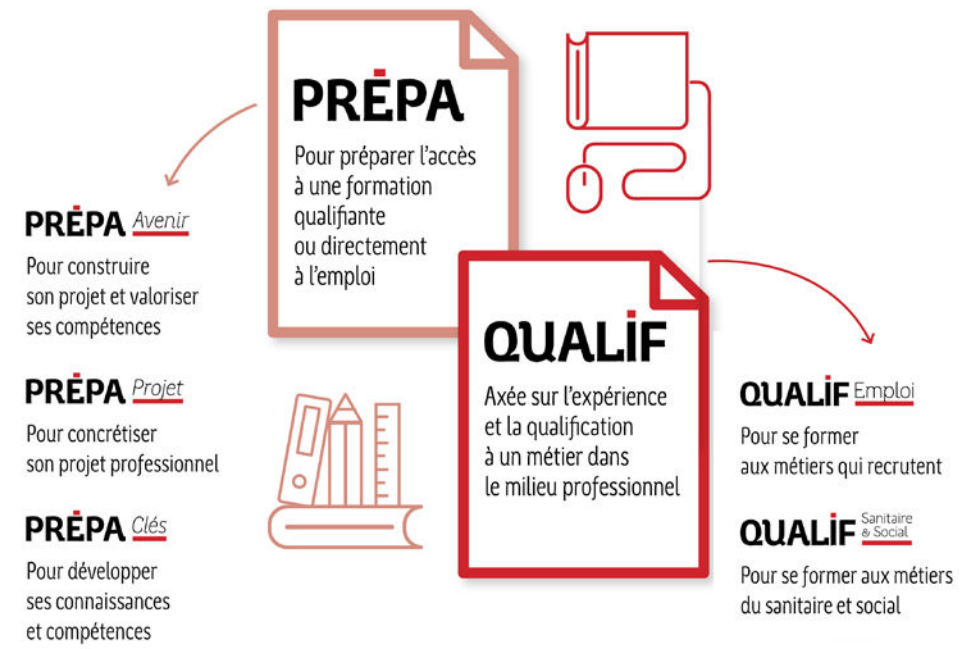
PRÉPA

Pour préparer l'accès à une formation qualifiante ou directement à l'emploi

PRÉPA Avenir

Pour construire son projet et valoriser ses compétences

PRÉPA Projet

Pour concrétiser son projet professionnel

PRÉPA Clés

Pour développer ses connaissances et compétences

QUALIF

Axée sur l'expérience et la qualification à un métier dans le milieu professionnel

QUALIF Emploi

Pour se former aux métiers qui recrutent

QUALIF Sanitaire & Social

Pour se former aux métiers du sanitaire et social